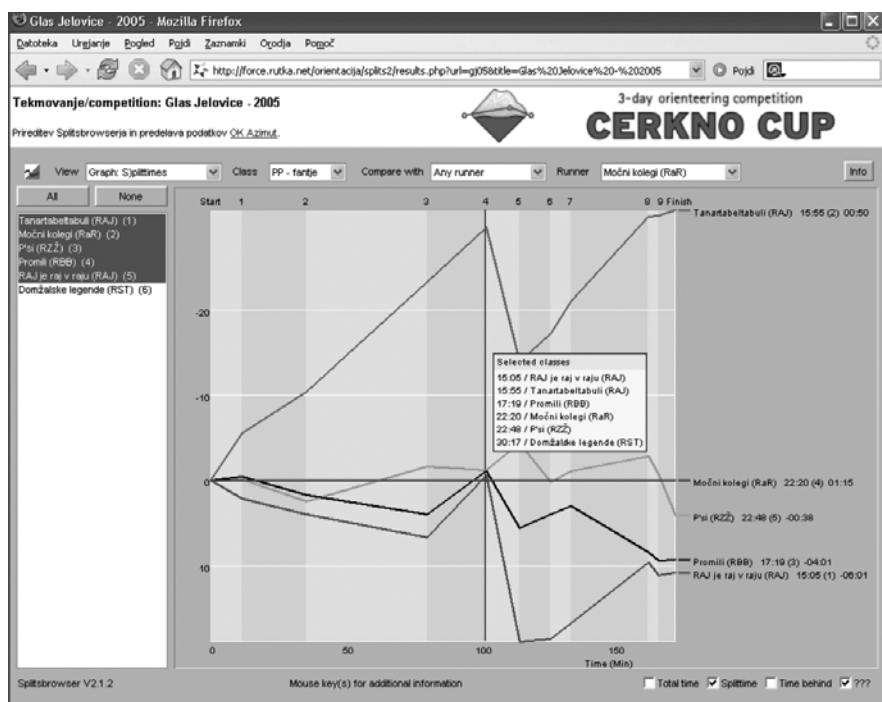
Glas Jelovice - 2005 - Mozilla Firefox

Datoteka Urejanje Pogled Pojdi Zaznamki Orodja Pomoč

http://force.rutka.net/orientacija/splits2/results.php?url=gj05&title=Glas%20Jelovice%20-%202005

Pojdi

Tekmovanje/competition: Glas Jelovice - 2005

Prireditev Splitsbrowserja in predelava podatkov OK Azimut.

3-day orienteering competition

CERKNO CUP

View Graph: S)plittimes Class PP - fantje Compare with Any runner Runner Močni kolegi (RaR) Info

All None

Tanartabeltabuli (RAJ) (1)
Močni kolegi (RaR) (2)
P'si (RZŽ) (3)
Promili (RBB) (4)
RAJ je raj v raju (RAJ) (5)
Domžalske legende (RST) (6)

Start 1 2 3 4 5 6 7 8 9 Finish

-20

-10

0

10

Selected classes
15:05 / RAJ je raj v raju (RAJ)
15:55 / Tanartabeltabuli (RAJ)
17:19 / Promili (RBB)
22:20 / Močni kolegi (RaR)
22:48 / P'si (RZŽ)
30:17 / Domžalske legende (RST)

Tanartabeltabuli (RAJ) 15:55 (2) 00:50

Močni kolegi (RaR) 22:20 (4) 01:15

P'si (RZŽ) 22:48 (5) -00:38

Promili (RBB) 17:19 (3) -04:01

RAJ je raj v raju (RAJ) 15:05 (1) -06:01

0 50 100 150
Time (Min)

Splitsbrowser V2.1.2

Mouse key(s) for additional information

Total time Splittime Time behind ???